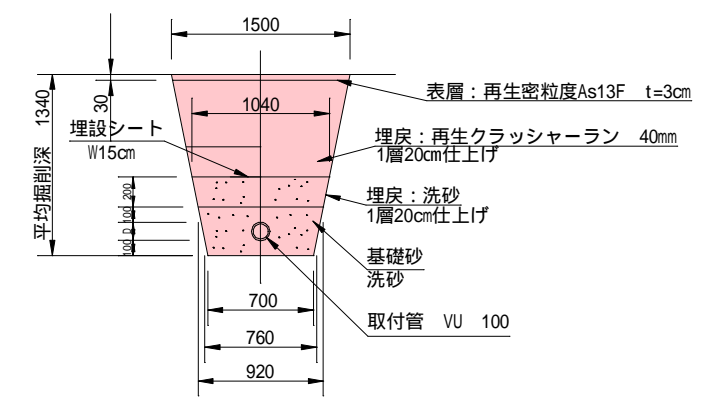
1500

1340

30

平均掘削深

1040

埋設シート
W15cm

200
100
100

表層：再生密粒度As13F　t=3cm

埋戻：再生クラッシャーラン　40mm
1層20cm仕上げ

埋戻：洗砂
1層20cm仕上げ

基礎砂
洗砂

700

760

920

取付管　VU　100